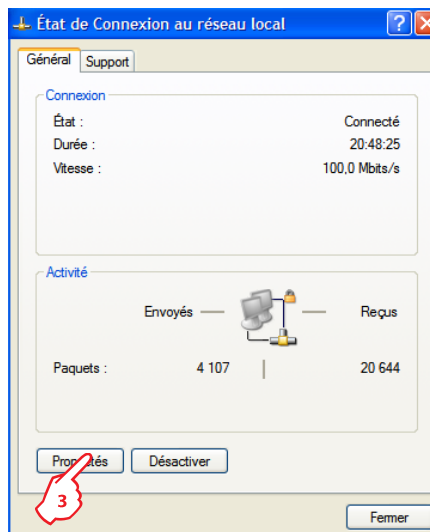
État de Connexion au réseau local

Général Support

Connexion

État : Connecté
Durée : 20:48:25
Vitesse : 100,0 Mbits/s

Activité

Envoyés — — Reçus

Paquets : 4 107 | 20 644

Pro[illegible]tés Désactiver

3

Fermer